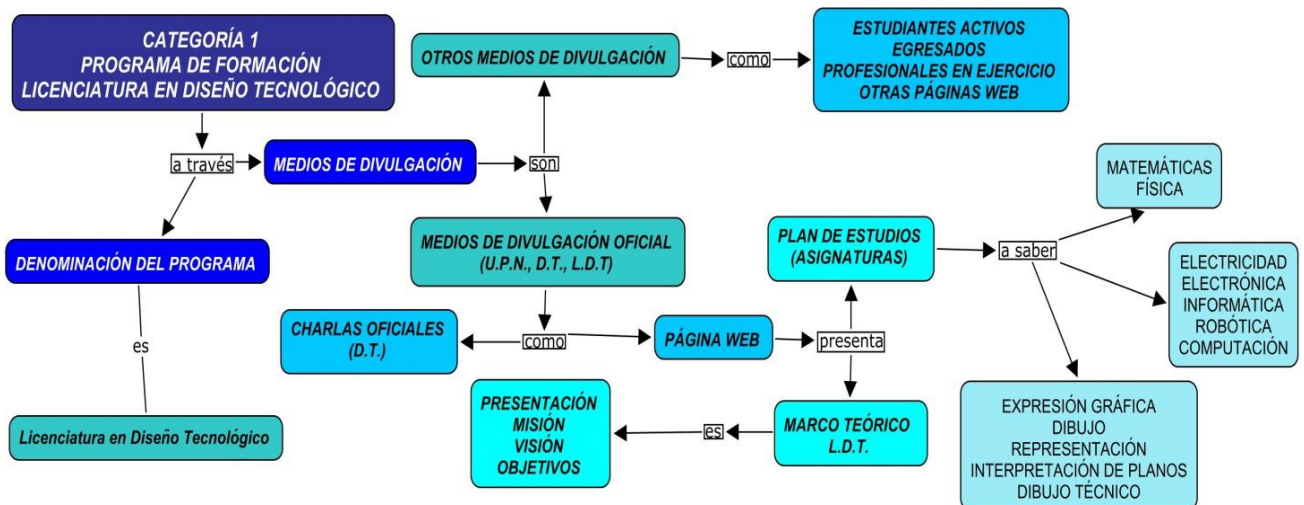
CATEGORÍA 1
PROGRAMA DE FORMACIÓN
LICENCIATURA EN DISEÑO TECNOLÓGICO

a través

MEDIOS DE DIVULGACIÓN

son

OTROS MEDIOS DE DIVULGACIÓN

como

ESTUDIANTES ACTIVOS
EGRESADOS
PROFESIONALES EN EJERCICIO
OTRAS PÁGINAS WEB

DENOMINACIÓN DEL PROGRAMA

es

Licenciatura en Diseño Tecnológico

MEDIOS DE DIVULGACIÓN OFICIAL
(U.P.N., D.T., L.D.T)

como

CHARLAS OFICIALES
(D.T.)

PÁGINA WEB

presenta

PLAN DE ESTUDIOS
(ASIGNATURAS)

a saber

MATEMÁTICAS
FÍSICA

ELECTRICIDAD
ELECTRÓNICA
INFORMÁTICA
ROBÓTICA
COMPUTACIÓN

EXPRESIÓN GRÁFICA
DIBUJO
REPRESENTACIÓN
INTERPRETACIÓN DE PLANOS
DIBUJO TÉCNICO

MARCO TEÓRICO
L.D.T.

es

PRESENTACIÓN
MISIÓN
VISIÓN
OBJETIVOS